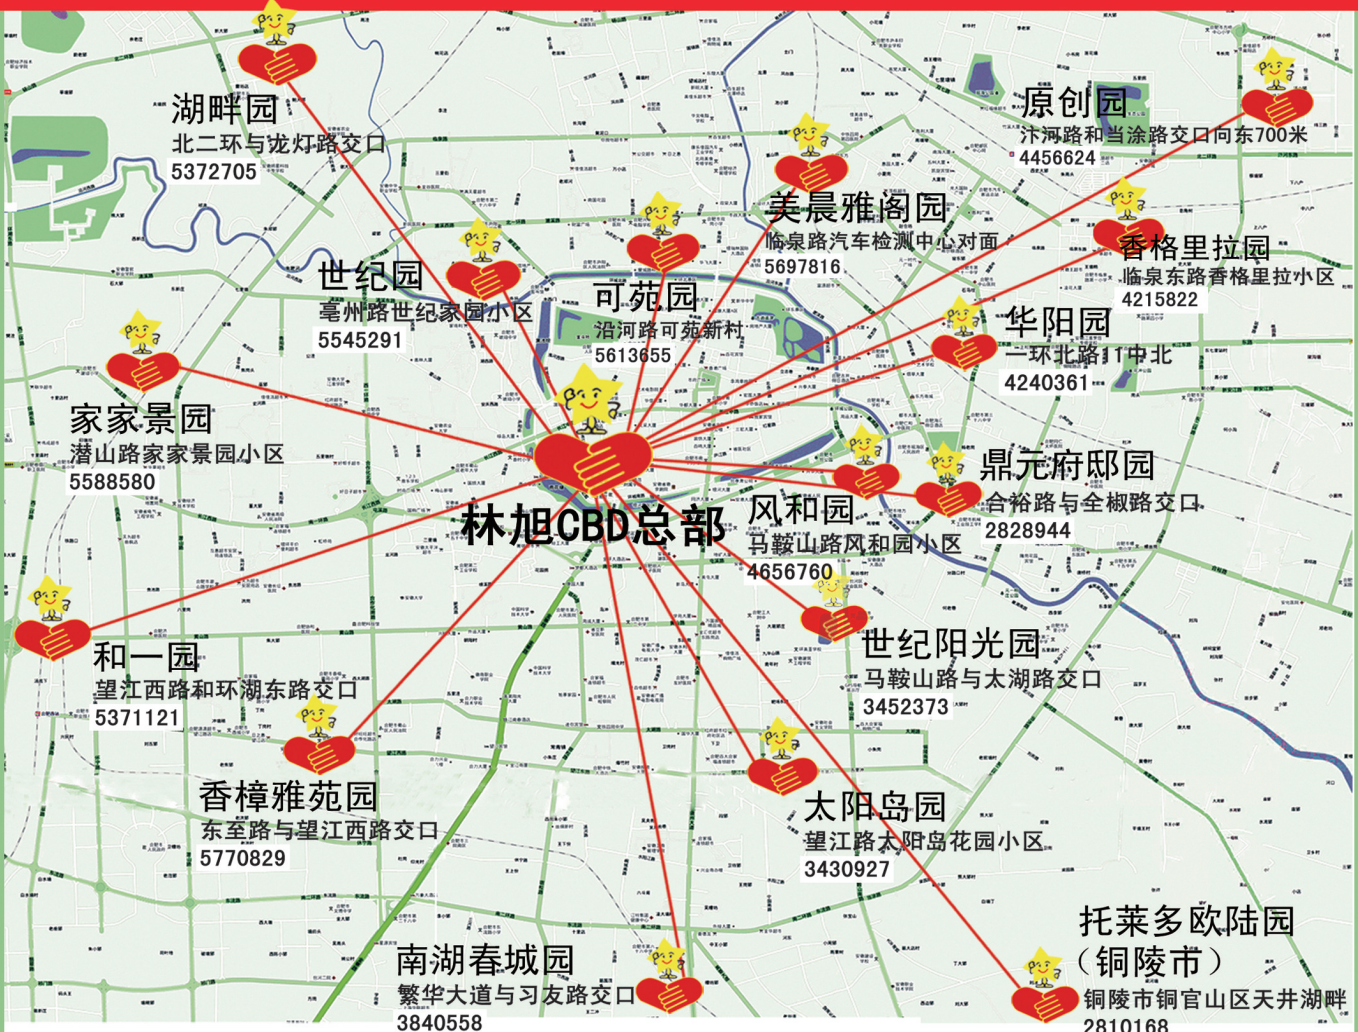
湖畔园
北二环与龙灯路交口
5372705

原创园
汴河路和当涂路交口向东700米
4456624

美晨雅阁园
临泉路汽车检测中心对面
5697816

香格里拉园
临泉东路香格里拉小区
4215822

世纪园
亳州路世纪家园小区
5545291

可苑园
沿河路可苑新村
5613655

华阳园
一环北路11中北
4240361

家家景园
潜山路家家景园小区
5588580

鼎元府邸园
合裕路与全椒路交口
2828944

林旭CBD总部

风和园
马鞍山路风和园小区
4656760

世纪阳光园
马鞍山路与太湖路交口
3452373

和一园
望江西路和环湖东路交口
5371121

香樟雅苑园
东至路与望江西路交口
5770829

太阳岛园
望江路太阳岛花园小区
3430927

托莱多欧陆园
（铜陵市）
铜陵市铜官山区天井湖畔
2810168

南湖春城园
繁华大道与习友路交口
3840558